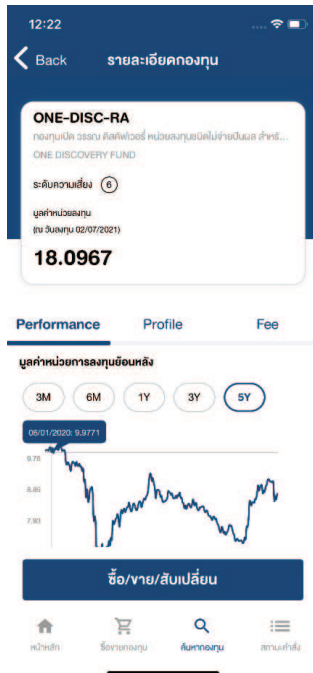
12:22

Back รายละเอียดกองทุน

ONE-DISC-RA

กองทุนเปิด วรรณ ดิสคัฟเวอรี่ หน่วยลงทุนชนิดไม่จ่ายปันผล สำหร...

ONE DISCOVERY FUND

ระดับความเสี่ยง 6

มูลค่าหน่วยลงทุน (ณ วันลงทุน 02/07/2021)

18.0967

Performance Profile Fee

มูลค่าหน่วยการลงทุนย้อนหลัง

3M 6M 1Y 3Y 5Y

08/01/2020: 9.9771

9.75

8.86

7.93

ซื้อ/ขาย/สับเปลี่ยน

หน้าหลัก ซื้อขายกองทุน ค้นหากองทุน สถานะคำสั่ง